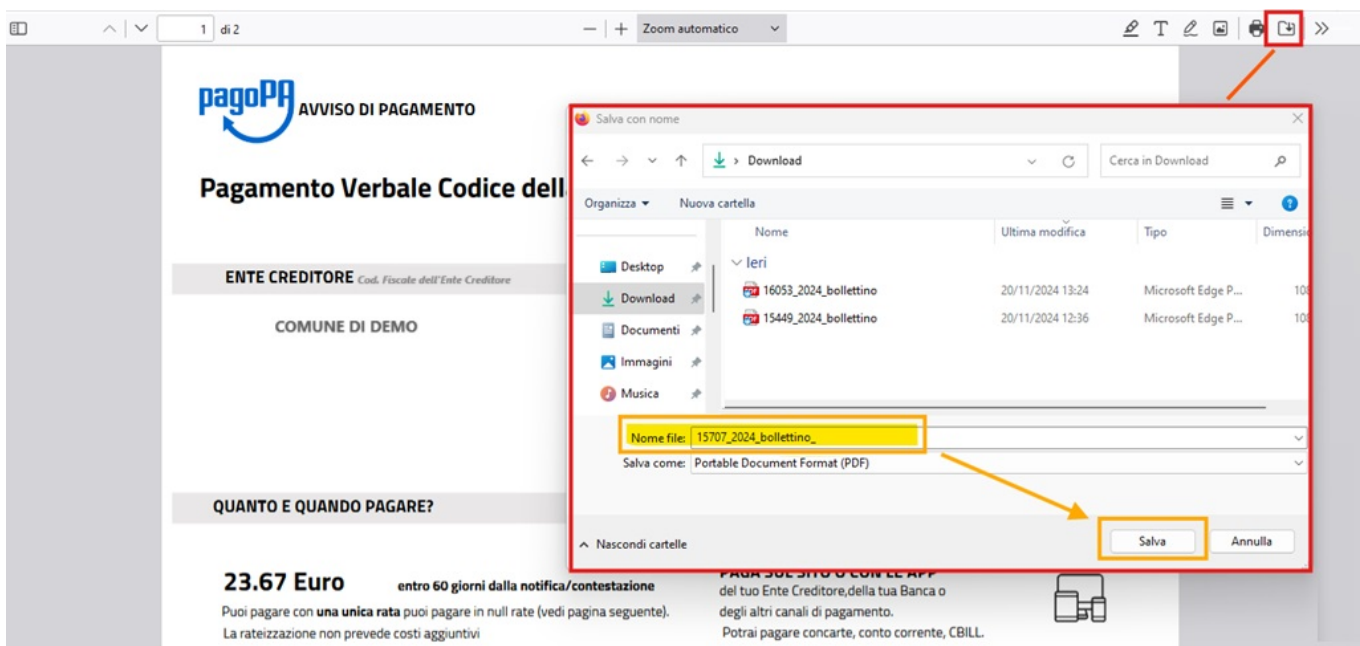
1 di 2

Zoom automatico

pagoPA AVVISO DI PAGAMENTO

Pagamento Verbale Codice dell

ENTE CREDITORE Cod. Fiscale dell'Ente Creditore

COMUNE DI DEMO

QUANTO E QUANDO PAGARE?

23.67 Euro entro 60 giorni dalla notifica/contestazione

Puoi pagare con una unica rata puoi pagare in null rate (vedi pagina seguente).

La rateizzazione non prevede costi aggiuntivi

PAGA SUL SITO O CON LE APP

del tuo Ente Creditore,della tua Banca o degli altri canali di pagamento.

Potrai pagare concarte, conto corrente, CBILL.

Salva con nome

Download

Cerca in Download

Organizza

Nuova cartella

| Nome | Ultima modifica | Tipo | Dimensi |
|---|---|---|---|
| Ieri | | | |
| 16053_2024_bollettino | 20/11/2024 13:24 | Microsoft Edge P... | 10 |
| 15449_2024_bollettino | 20/11/2024 12:36 | Microsoft Edge P... | 10 |

Desktop

Download

Documenti

Immagini

Musica

Nome file: 15707_2024_bollettino_

Salva come: Portable Document Format (PDF)

Nascondi cartelle

Salva

Annulla